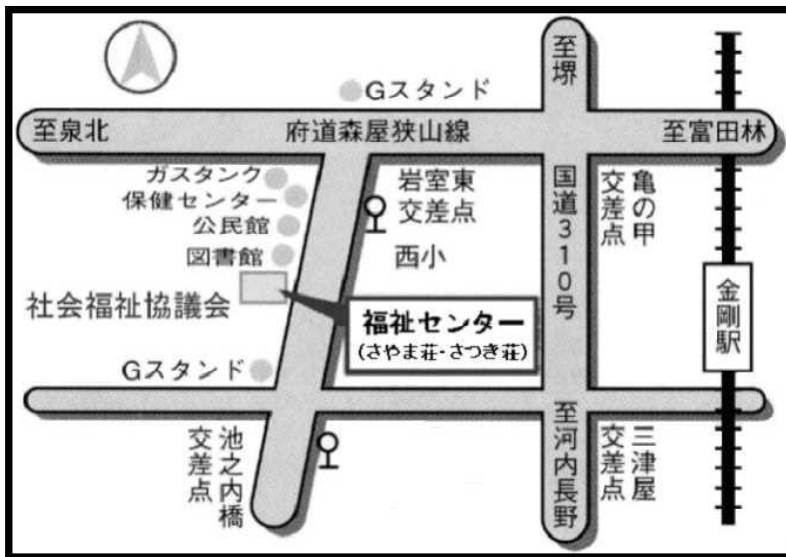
Gスタンド

至堺

至泉北

府道森屋狭山線

至富田林

ガスタンク

保健センター

公民館

図書館

岩室東交差点

西小

国道310号

亀の甲交差点

社会福祉協議会

福祉センター
(さやま荘・さつき荘)

金剛駅

Gスタンド

池之内橋交差点

至河内長野

三津屋交差点